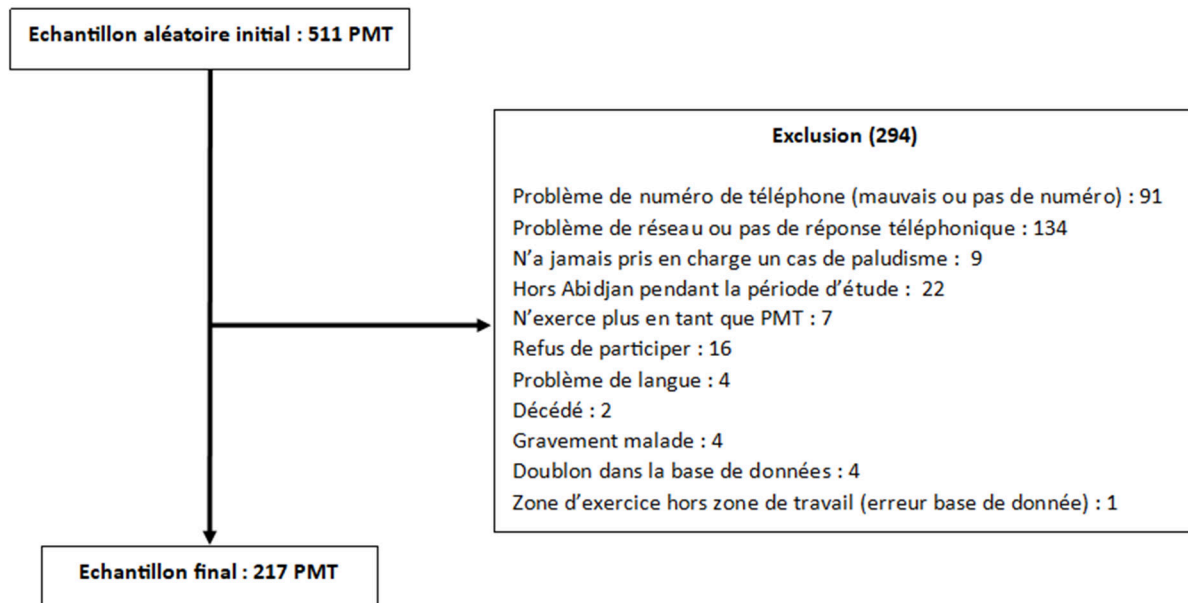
Echantillon aléatoire initial : 511 PMT

Exclusion (294)

Problème de numéro de téléphone (mauvais ou pas de numéro) : 91
Problème de réseau ou pas de réponse téléphonique : 134
N'a jamais pris en charge un cas de paludisme : 9
Hors Abidjan pendant la période d'étude : 22
N'exerce plus en tant que PMT : 7
Refus de participer : 16
Problème de langue : 4
Décédé : 2
Gravement malade : 4
Doublon dans la base de données : 4
Zone d'exercice hors zone de travail (erreur base de donnée) : 1

Echantillon final : 217 PMT